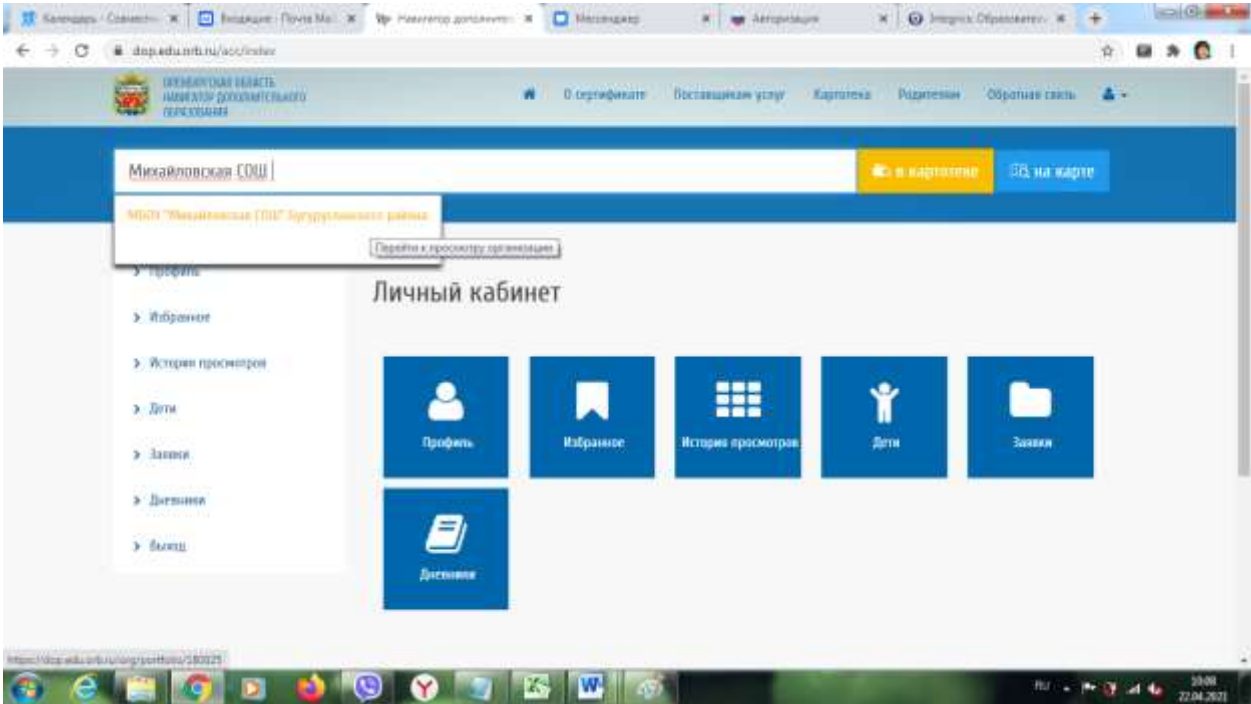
Календарь - Совместн | Входящие - Почта Mail | Навигатор дополнит | Мессенджер | Авторизация | Integrus: Образоват

dop.edu.orb.ru/acc/index

ОРЕНБУРГСКАЯ ОБЛАСТЬ НАВИГАТОР ДОПОЛНИТЕЛЬНОГО ОБРАЗОВАНИЯ

О сертификате | Поставщикам услуг | Картотека | Родителям | Обратная связь

Михайловская СОШ

в картотеке | на карте

МБОУ "Михайловская СОШ" Бугурусланского района

Перейти к просмотру организации

Профиль
Избранное
История просмотров
Дети
Заявки
Дневники
Выход

Личный кабинет

Профиль | Избранное | История просмотров | Дети | Заявки | Дневники

https://dop.edu.orb.ru/org/portfolio/180025

RU 10:08 22.04.2021